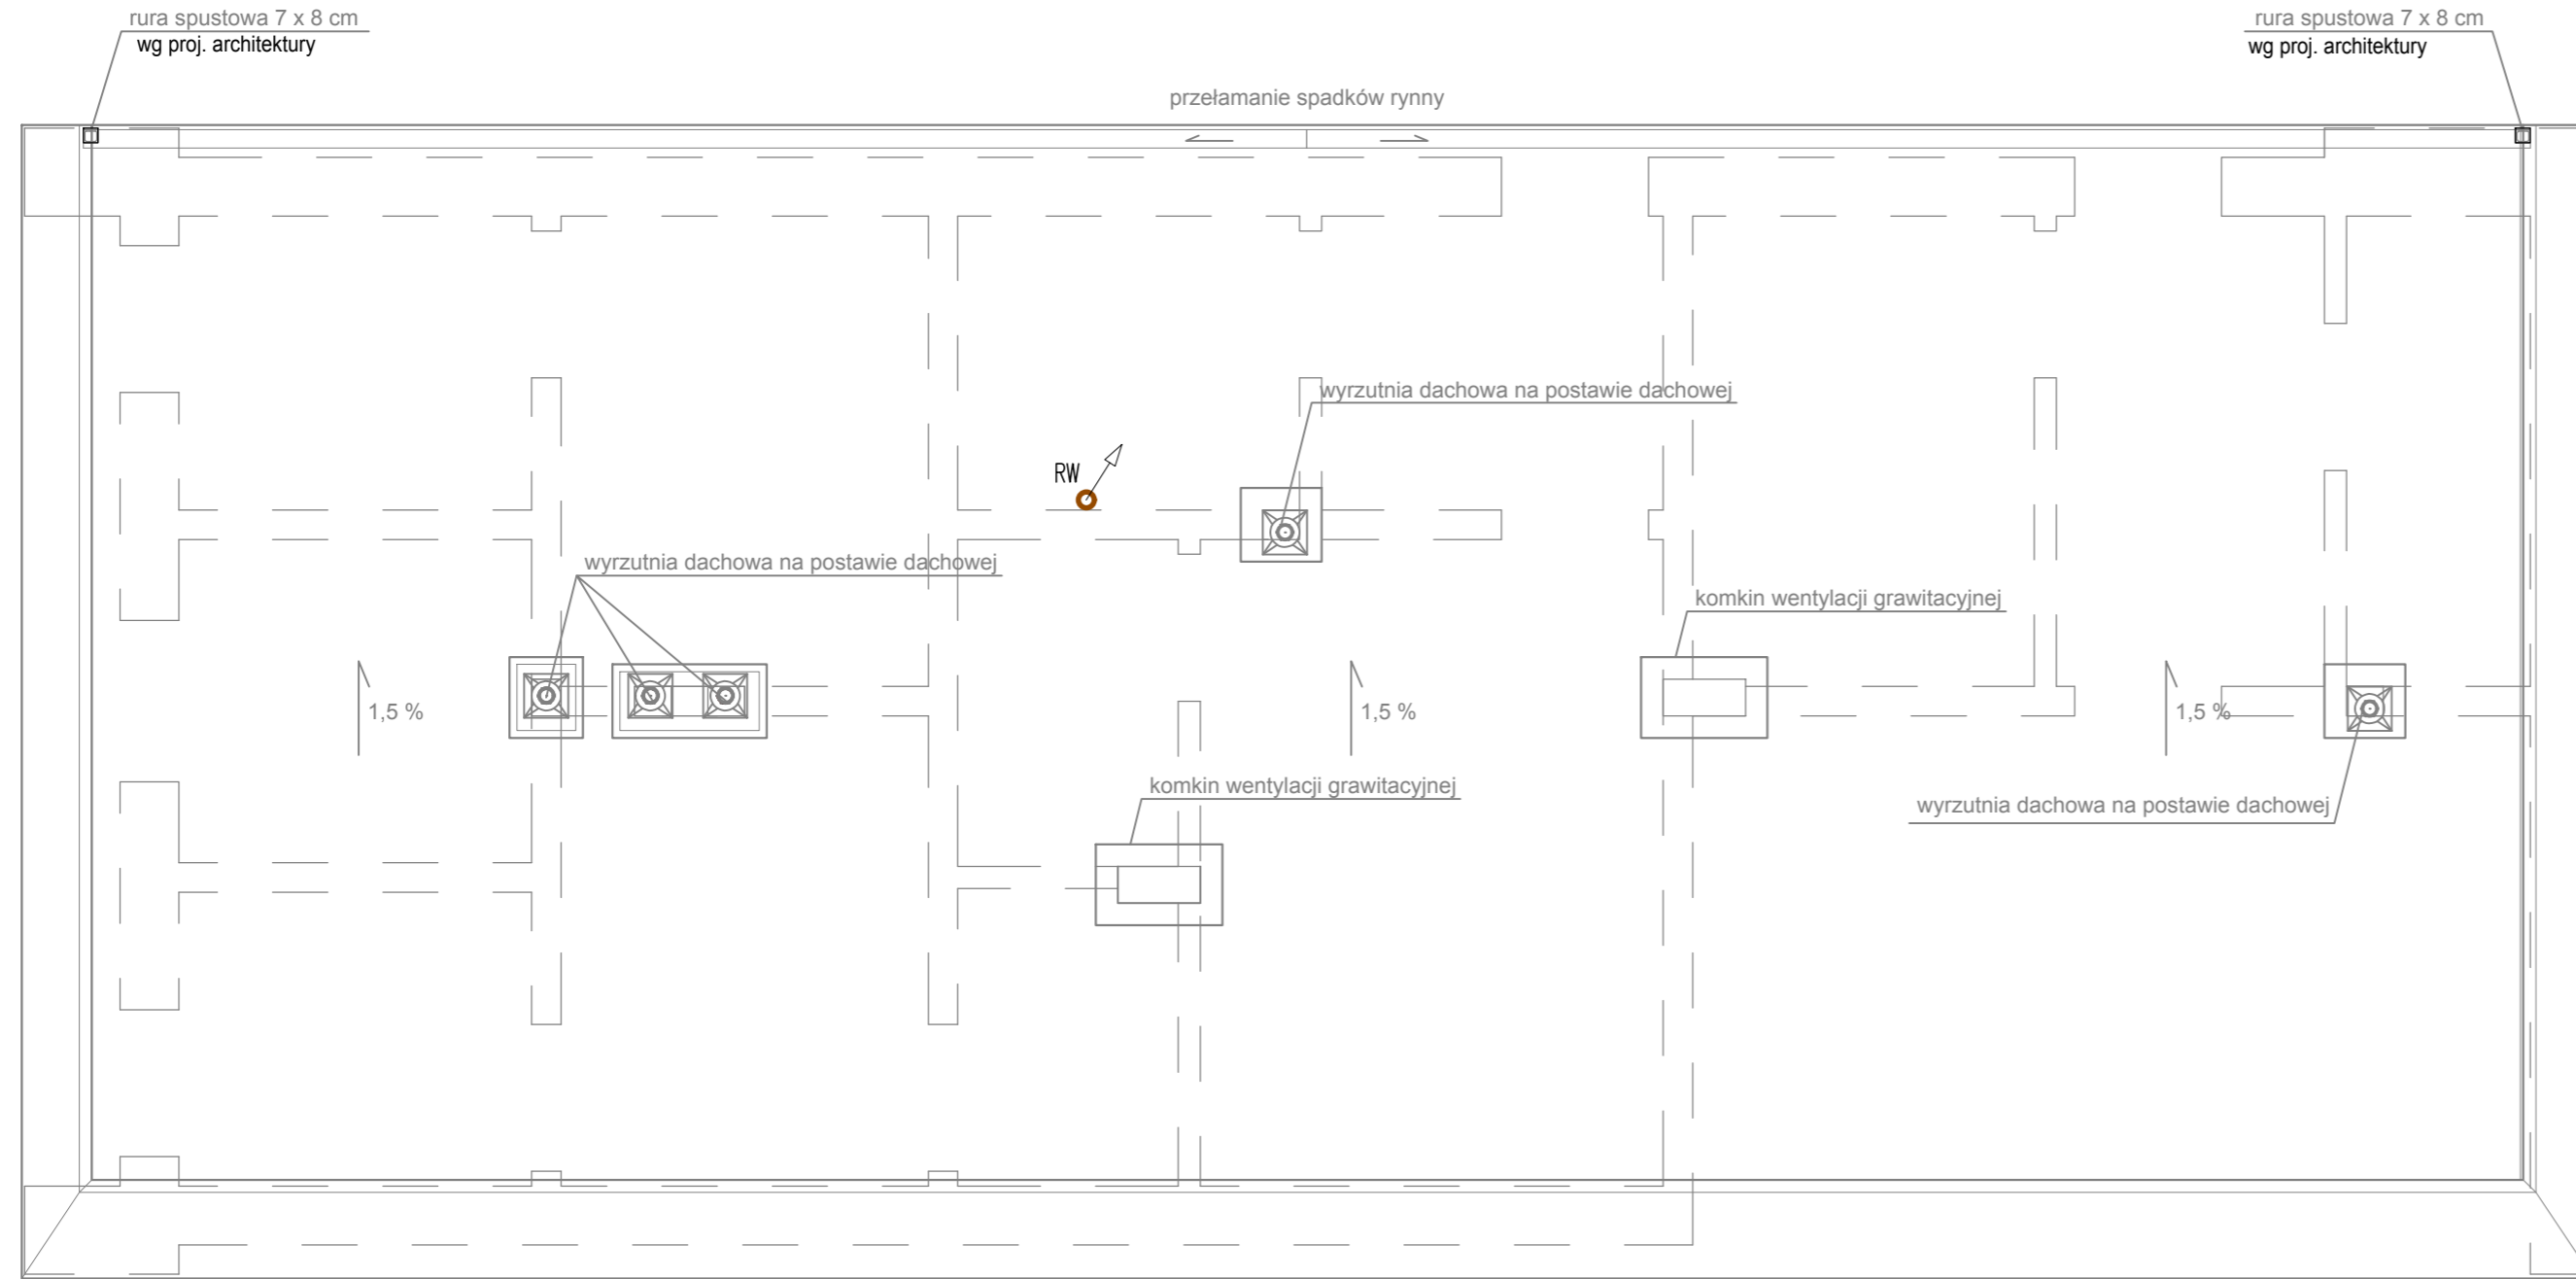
rura spustowa 7 x 8 cm
wg proj. architektury

rura spustowa 7 x 8 cm
wg proj. architektury

przełamanie spadków rynny

wyrzutnia dachowa na postawie dachowej

RW

wyrzutnia dachowa na postawie dachowej

komkin wentylacji grawitacyjnej

1,5 %

1,5 %

1,5 %

komkin wentylacji grawitacyjnej

wyrzutnia dachowa na postawie dachowej